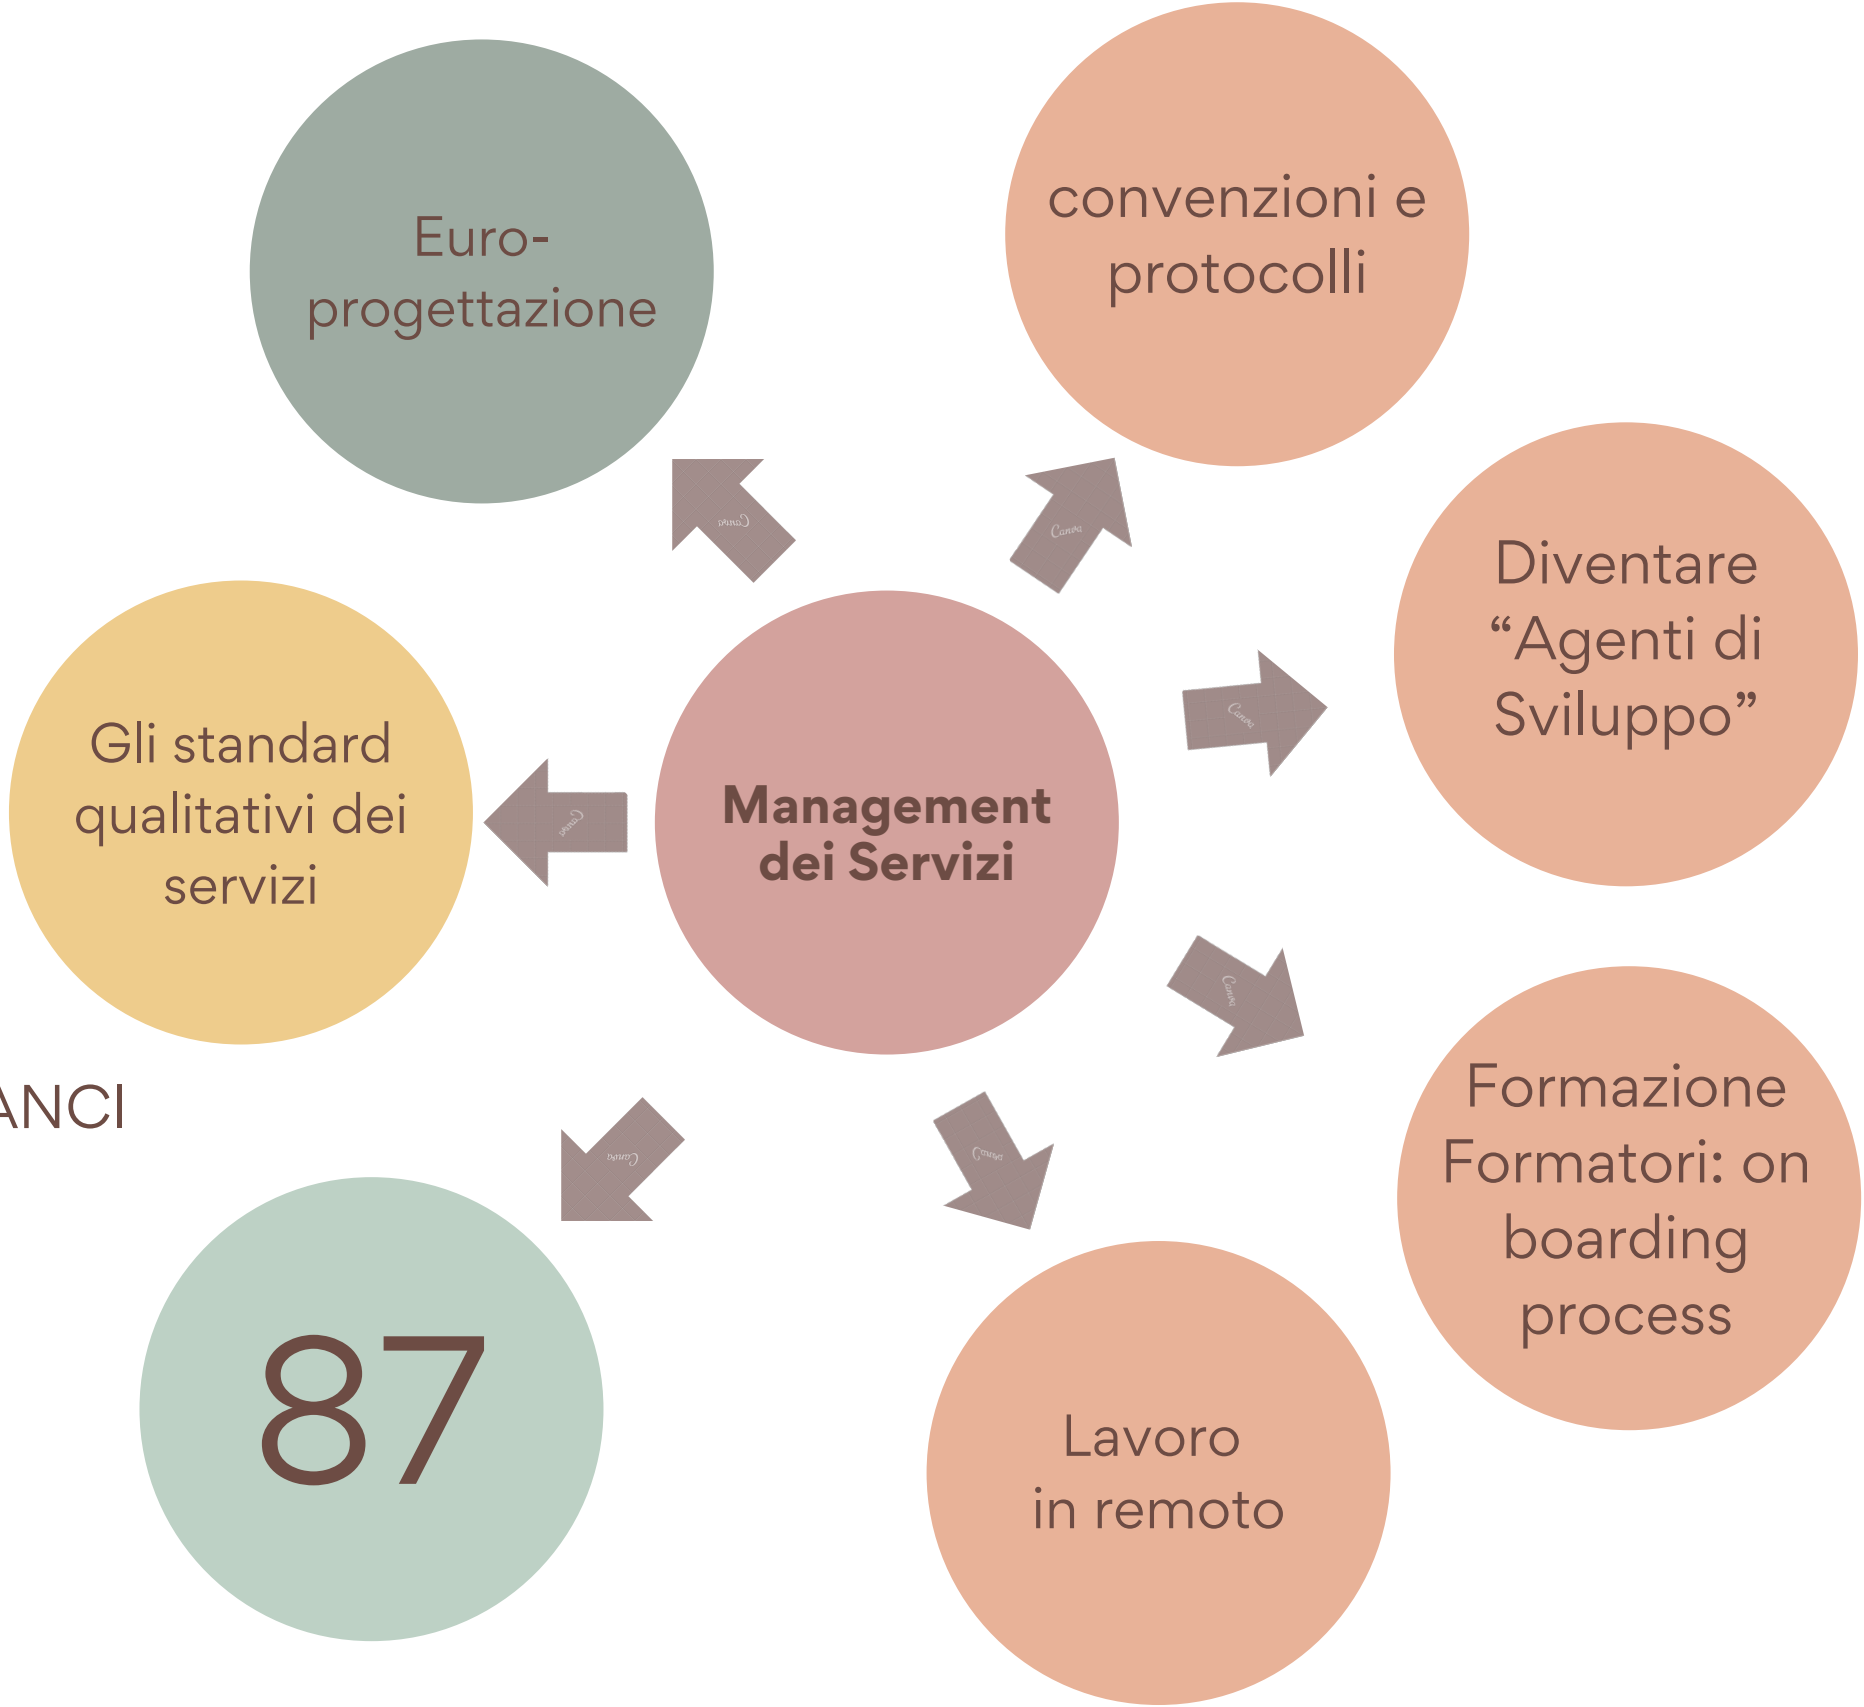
Euro-progettazione

convenzioni e protocolli

Diventare “Agenti di Sviluppo”

Gli standard qualitativi dei servizi

Management dei Servizi

ANCI

Formazione Formatori: on boarding process

87

Lavoro in remoto

Canva

Canva

Canva

Canva

Canva

Canva

Canva